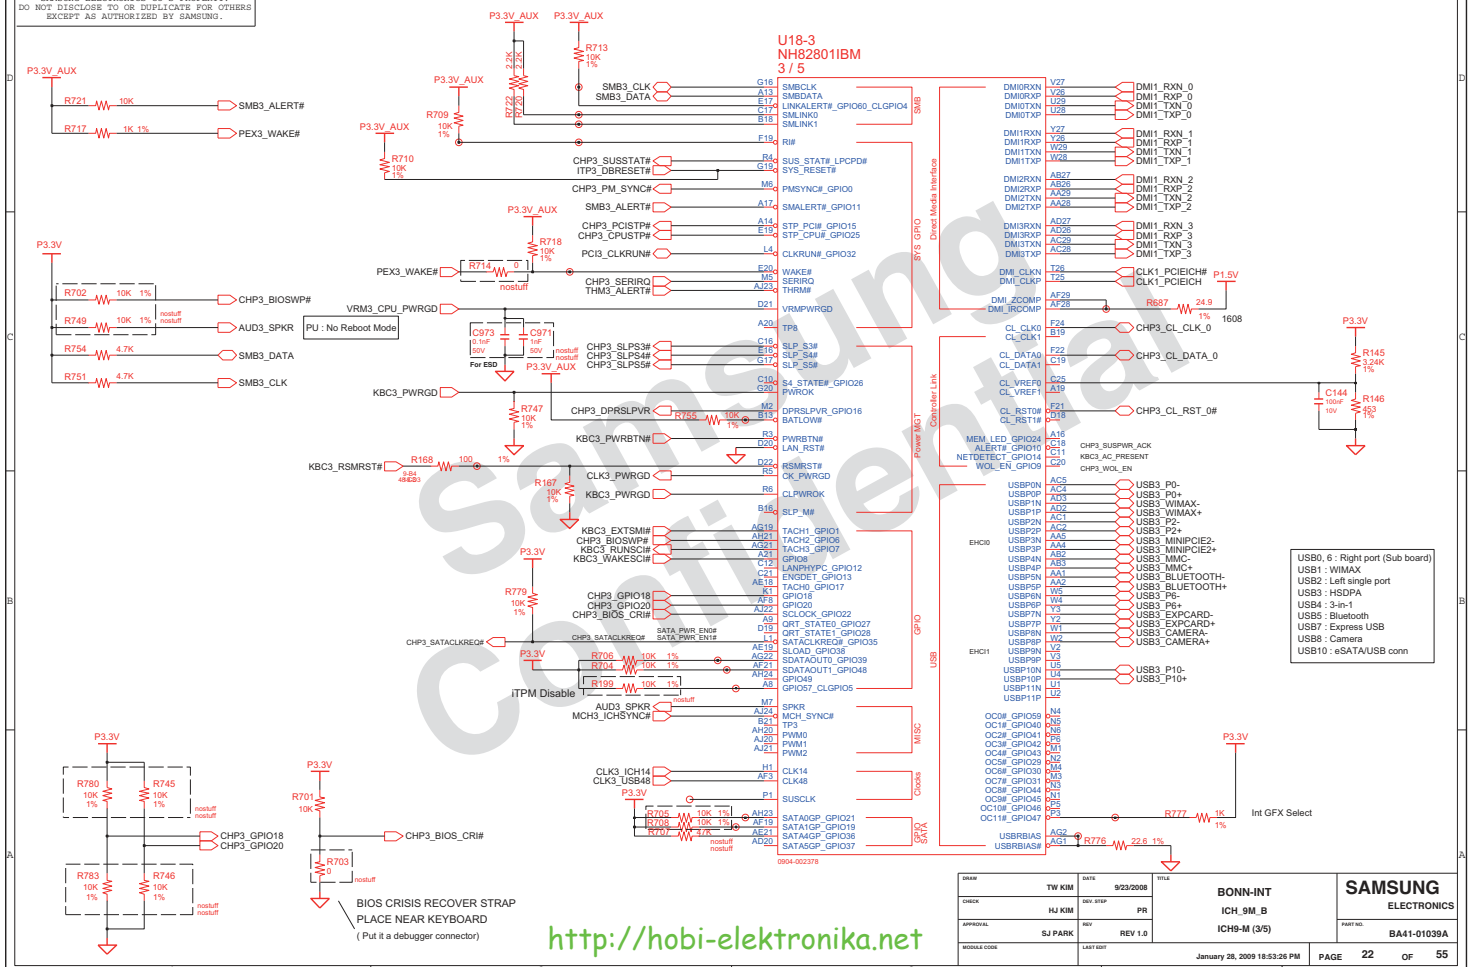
DO NOT DISCLOSE TO OR DUPLICATE FOR OTHERS EXCEPT AS AUTHORIZED BY SAMSUNG.

U18-3
NH82801IBM
3 / 5

P3.3V_AUX P3.3V_AUX P3.3V_AUX P3.3V_AUX P3.3V_AUX P3.3V_AUX P3.3V

R721 10K SMB3_ALERT#
R717 1K 1% PEX3_WAKE#
R713 10K 1%
R709 10K 1%
R710 10K 1%
R718 10K 1%
R702 10K 1% CHP3_BIOSWP#
R749 10K 1% nostuff AUD3_SPKR
PU : No Reboot Mode
R754 4.7K SMB3_DATA
R751 4.7K SMB3_CLK
R714 0 nostuff
VRM3_CPU_PWRGD
C973 0.1nF 50V C971 1nF 50V nostuff
For ESD
KBC3_PWRGD
R747 10K 1%
R755 10K 1%
R168 100 1%
KBC3_RSMRST#
R167 10K 1%

SMB3_CLK SMB3_DATA
CHP3_SUSSTAT# ITP3_DBRESET#
CHP3_PM_SYNC#
SMB3_ALERT#
CHP3_PCISTP# CHP3_CPUSTP#
PCI3_CLKRUN#
PEX3_WAKE#
CHP3_SERIRQ THM3_ALERT#
CHP3_SLPS3# CHP3_SLPS4# CHP3_SLPS5#
CHP3_DPRSLPVR
KBC3_PWRBTN#
CLK3_PWRGD
KBC3_PWRGD
KBC3_EXTSMI# CHP3_BIOSWP# KBC3_RUNSCI# KBC3_WAKESCI#
P3.3V
R779 10K 1%
CHP3_GPIO18 CHP3_GPIO20 CHP3_BIOS_CRI#
CHP3_SATACLKREQ#
SATA_PWR_EN0# SATA_PWR_EN1#
R706 10K 1% R704 10K 1% R199 10K 1% nostuff
iTPM Disable
AUD3_SPKR MCH3_ICHSYNC#
CLK3_ICH14 CLK3_USB48
R705 10K 1% R708 10K 1% R707 4.7K nostuff

SMBCLK SMBDATA LINKALERT#_GPIO60_CLGPIO4 SMLINK0 SMLINK1
RI#
SUS_STAT#_LPCPD# SYS_RESET#
PMSYNC#_GPIO0
SMALERT#_GPIO11
STP_PCI#_GPIO15 STP_CPU#_GPIO25
CLKRUN#_GPIO32
WAKE# SERIRQ THRM#
VRMPWRGD
TP8
SLP_S3# SLP_S4# SLP_S5#
S4_STATE#_GPIO26 PWROK
DPRSLPVR_GPIO16 BATLOW#
PWRBTN# LAN_RST#
RSMRST# CK_PWRGD
CLPWROK
SLP_M#
TACH1_GPIO1 TACH2_GPIO6 TACH3_GPIO7 GPIO8 LANPHYPC_GPIO12 ENGDET_GPIO13 TACH0_GPIO17 GPIO18 GPIO20 SCLOCK_GPIO22 QRT_STATE0_GPIO27 QRT_STATE1_GPIO28 SATACLKREQ#_GPIO35 SLOAD_GPIO38 SDATAOUT0_GPIO39 SDATAOUT1_GPIO48 GPIO49 GPIO57_CLGPIO5
SPKR MCH_SYNC# TP3 PWM0 PWM1 PWM2
CLK14 CLK48
SUSCLK
SATA0GP_GPIO21 SATA1GP_GPIO19 SATA4GP_GPIO36 SATA5GP_GPIO37
SMB SYS GPIO Power MGT MISC Clocks GPIO SATA
0904-002378

DMI0RXN DMI0RXP DMI0TXN DMI0TXP DMI1RXN DMI1RXP DMI1TXN DMI1TXP DMI2RXN DMI2RXP DMI2TXN DMI2TXP DMI3RXN DMI3RXP DMI3TXN DMI3TXP DMI_CLKN DMI_CLKP DMI_ZCOMP DMI_IRCOMP
Direct Media Interface
CL_CLK0 CL_CLK1 CL_DATA0 CL_DATA1 CL_VREF0 CL_VREF1 CL_RST0# CL_RST1#
Controller Link
MEM_LED_GPIO24 ALERT#_GPIO10 NETDETECT_GPIO14 WOL_EN_GPIO9
USBP0N USBP0P USBP1N USBP1P USBP2N USBP2P USBP3N USBP3P USBP4N USBP4P USBP5N USBP5P USBP6N USBP6P USBP7N USBP7P USBP8N USBP8P USBP9N USBP9P USBP10N USBP10P USBP11N USBP11P
EHCI0 EHCI1 USB
OC0#_GPIO59 OC1#_GPIO40 OC2#_GPIO41 OC3#_GPIO42 OC4#_GPIO43 OC5#_GPIO29 OC6#_GPIO30 OC7#_GPIO31 OC8#_GPIO44 OC9#_GPIO45 OC10#_GPIO46 OC11#_GPIO47
USBRBIAS USBRBIAS#

DMI1_RXN_0 DMI1_RXP_0 DMI1_TXN_0 DMI1_TXP_0
DMI1_RXN_1 DMI1_RXP_1 DMI1_TXN_1 DMI1_TXP_1
DMI1_RXN_2 DMI1_RXP_2 DMI1_TXN_2 DMI1_TXP_2
DMI1_RXN_3 DMI1_RXP_3 DMI1_TXN_3 DMI1_TXP_3
CLK1_PCIEICH# CLK1_PCIEICH
P1.5V R687 24.9 1% 1608
CHP3_CL_CLK_0
CHP3_CL_DATA_0
CHP3_CL_RST_0#
P3.3V R145 3.24K 1% R146 453 1% C144 100nF 10V
CHP3_SUSPWR_ACK KBC3_AC_PRESENT CHP3_WOL_EN
USB3_P0- USB3_P0+ USB3_WIMAX- USB3_WIMAX+ USB3_P2- USB3_P2+ USB3_MMC- USB3_MINIPCIE2- USB3_MINIPCIE2+ USB3_MMC+ USB3_BLUETOOTH- USB3_BLUETOOTH+ USB3_P6- USB3_P6+ USB3_EXPCARD- USB3_EXPCARD+ USB3_CAMERA- USB3_CAMERA+
USB3_P10- USB3_P10+

USB0, 6 : Right port (Sub board)
USB1 : WIMAX
USB2 : Left single port
USB3 : HSDPA
USB4 : 3-in-1
USB5 : Bluetooth
USB7 : Express USB
USB8 : Camera
USB10 : eSATA/USB conn

P3.3V R777 1K 1% Int GFX Select
R776 22.6 1%

P3.3V R780 10K 1% R745 10K 1% nostuff
CHP3_GPIO18 CHP3_GPIO20
R783 10K 1% R746 10K 1% nostuff
P3.3V R701 10K CHP3_BIOS_CRI#
R703 0 nostuff
BIOS CRISIS RECOVER STRAP
PLACE NEAR KEYBOARD
( Put it a debugger connector)

Samsung Confidential

http://hobi-elektronika.net

DRAW TW KIM DATE 9/23/2008 TITLE BONN-INT ICH_9M_B ICH9-M (3/5)
CHECK HJ KIM DEV. STEP PR
APPROVAL SJ PARK REV REV 1.0
MODULE CODE LAST EDIT January 28, 2009 18:53:26 PM
SAMSUNG ELECTRONICS
PART NO. BA41-01039A
PAGE 22 OF 55